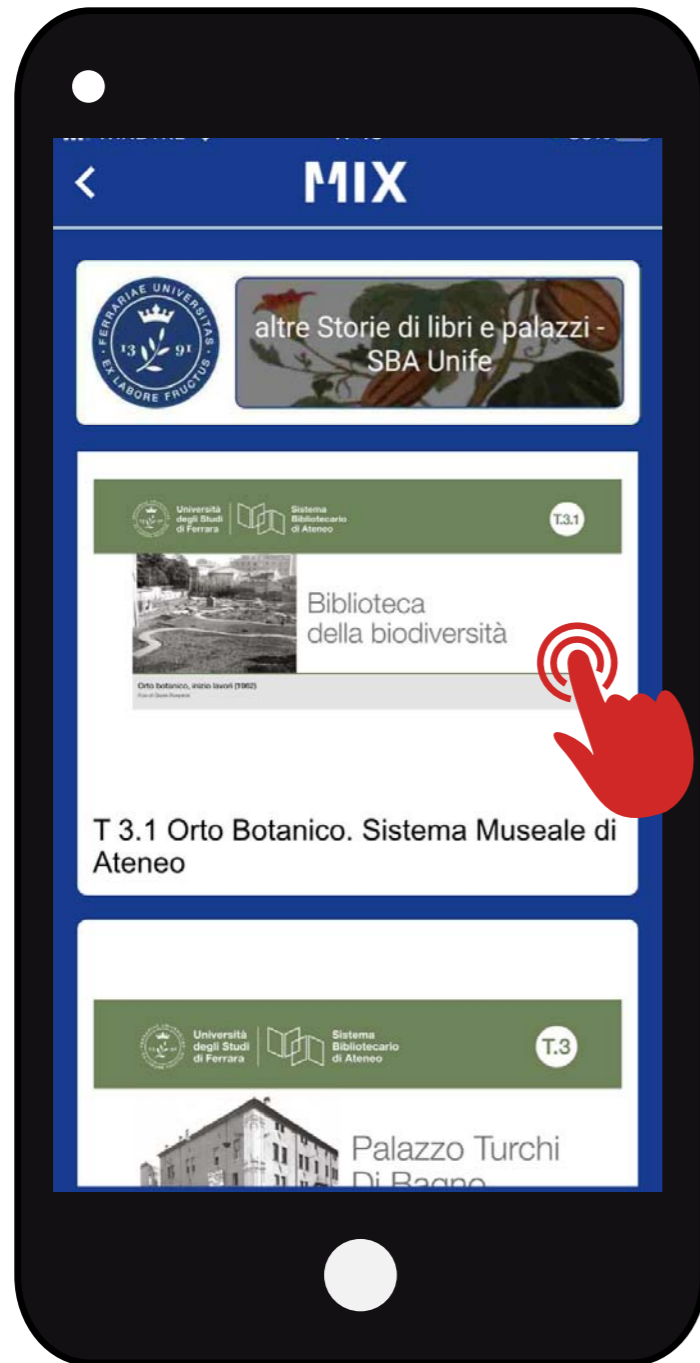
<

MIX

FERRARIAE UNIVERSITAS
13 91
EX LABORE FRUCTUS

altre Storie di libri e palazzi - SBA Unife

Università degli Studi di Ferrara | Sistema Bibliotecario di Ateneo

T.3.1

Biblioteca della biodiversità

Orto botanico, inizio lavori (1962)

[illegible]

T 3.1 Orto Botanico. Sistema Museale di Ateneo

Università degli Studi di Ferrara | Sistema Bibliotecario di Ateneo

T.3

Palazzo Turchi Di Bagno